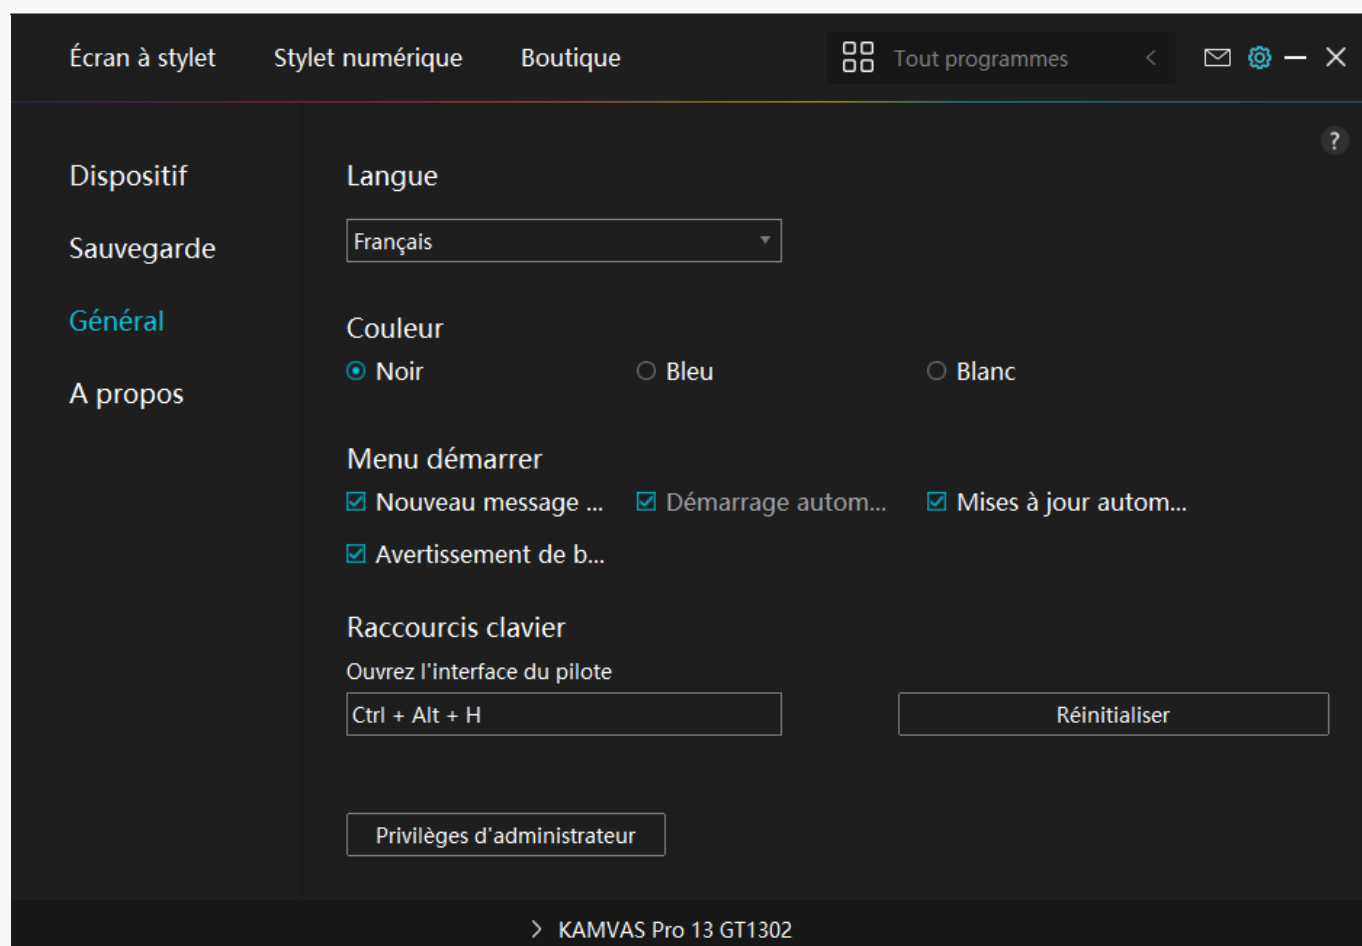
Écran à stylet Stylet numérique Boutique

Tout programmes

Dispositif

Sauvegarde

Général

A propos

?

Langue

Français

Couleur

Noir Bleu Blanc

Menu démarrer

Nouveau message ... Démarrage autom... Mises à jour autom...

Avertissement de b...

Raccourcis clavier

Ouvrez l'interface du pilote

Ctrl + Alt + H

Réinitialiser

Privilèges d'administrateur

KAMVAS Pro 13 GT1302